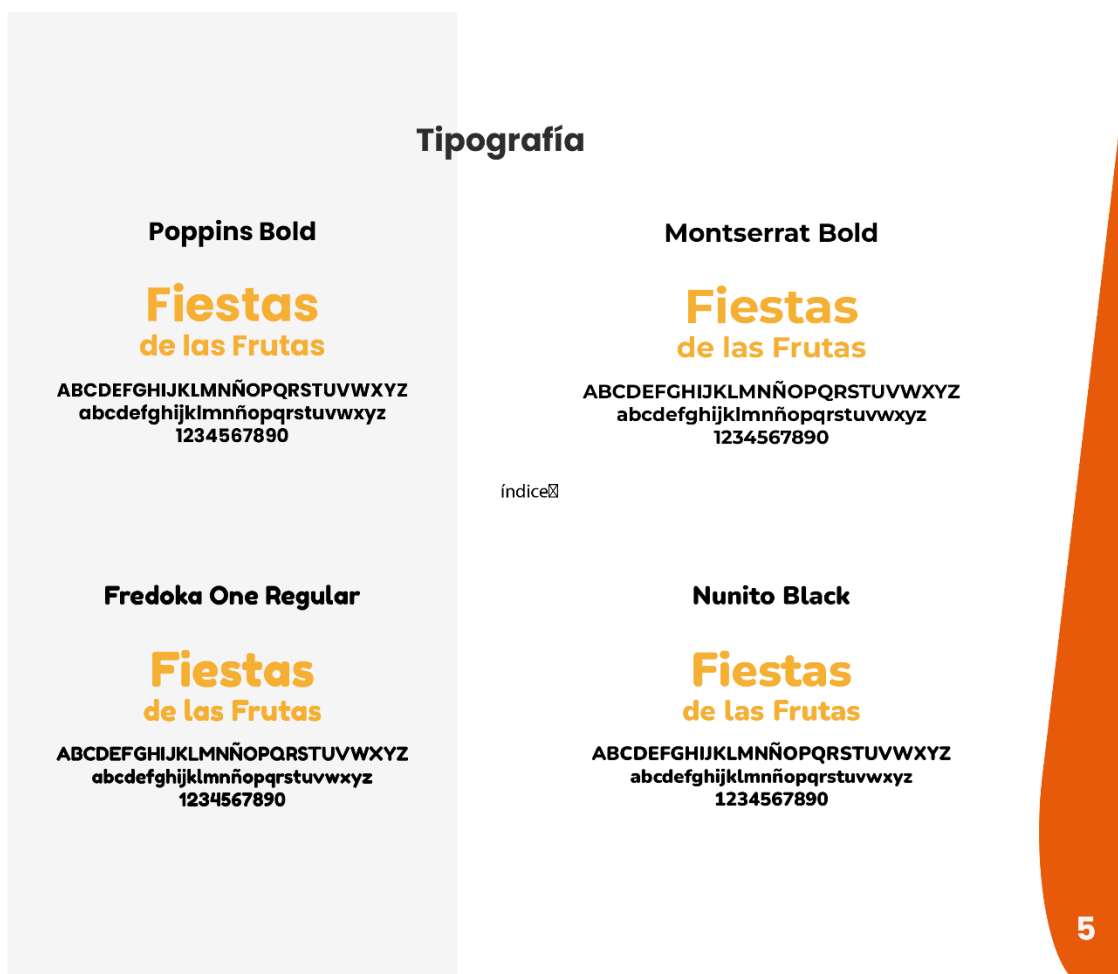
Tipografía

Poppins Bold

Fiestas
de las Frutas

ABCDEFGHIJKLMNÑOPQRSTUVWXYZ
abcdefghijklmnñopqrstuvwxyz
1234567890

Montserrat Bold

Fiestas
de las Frutas

ABCDEFGHIJKLMNÑOPQRSTUVWXYZ
abcdefghijklmnñopqrstuvwxyz
1234567890

índice

Fredoka One Regular

Fiestas
de las Frutas

ABCDEFGHIJKLMNÑOPQRSTUVWXYZ
abcdefghijklmnñopqrstuvwxyz
1234567890

Nunito Black

Fiestas
de las Frutas

ABCDEFGHIJKLMNÑOPQRSTUVWXYZ
abcdefghijklmnñopqrstuvwxyz
1234567890

5